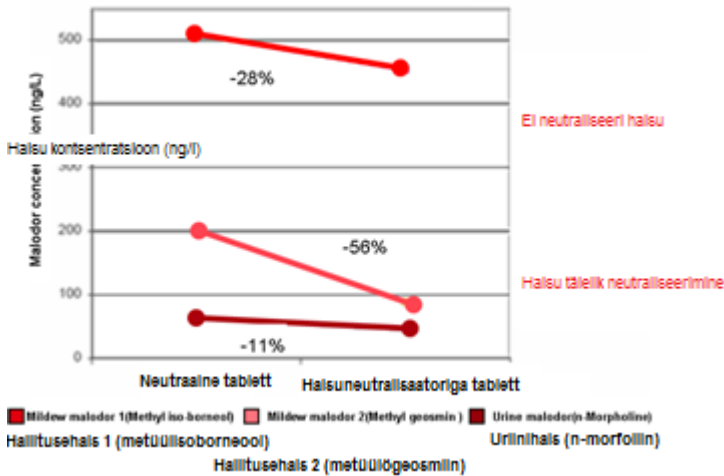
500
400
300
200
100
0

-28%
-56%
-11%

Malodor concen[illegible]on (ng/L)
Halsu kontsentratsioon (ng/l)

Ei neutraliseeri halsu
Halsu täielik neutraliseerimine

Neutraalne tablett
Halsuneutralisaatoriga tablett

Mildew malodor 1(Methyl iso-borneol)
Mildew malodor 2(Methyl geosmin )
Urine malodor(n-Morpholine)

Hallitusehals 1 (metüülisoborneool)
Uriinihais (n-morfoliin)
Hallitusehals 2 (metüülogeosmiin)